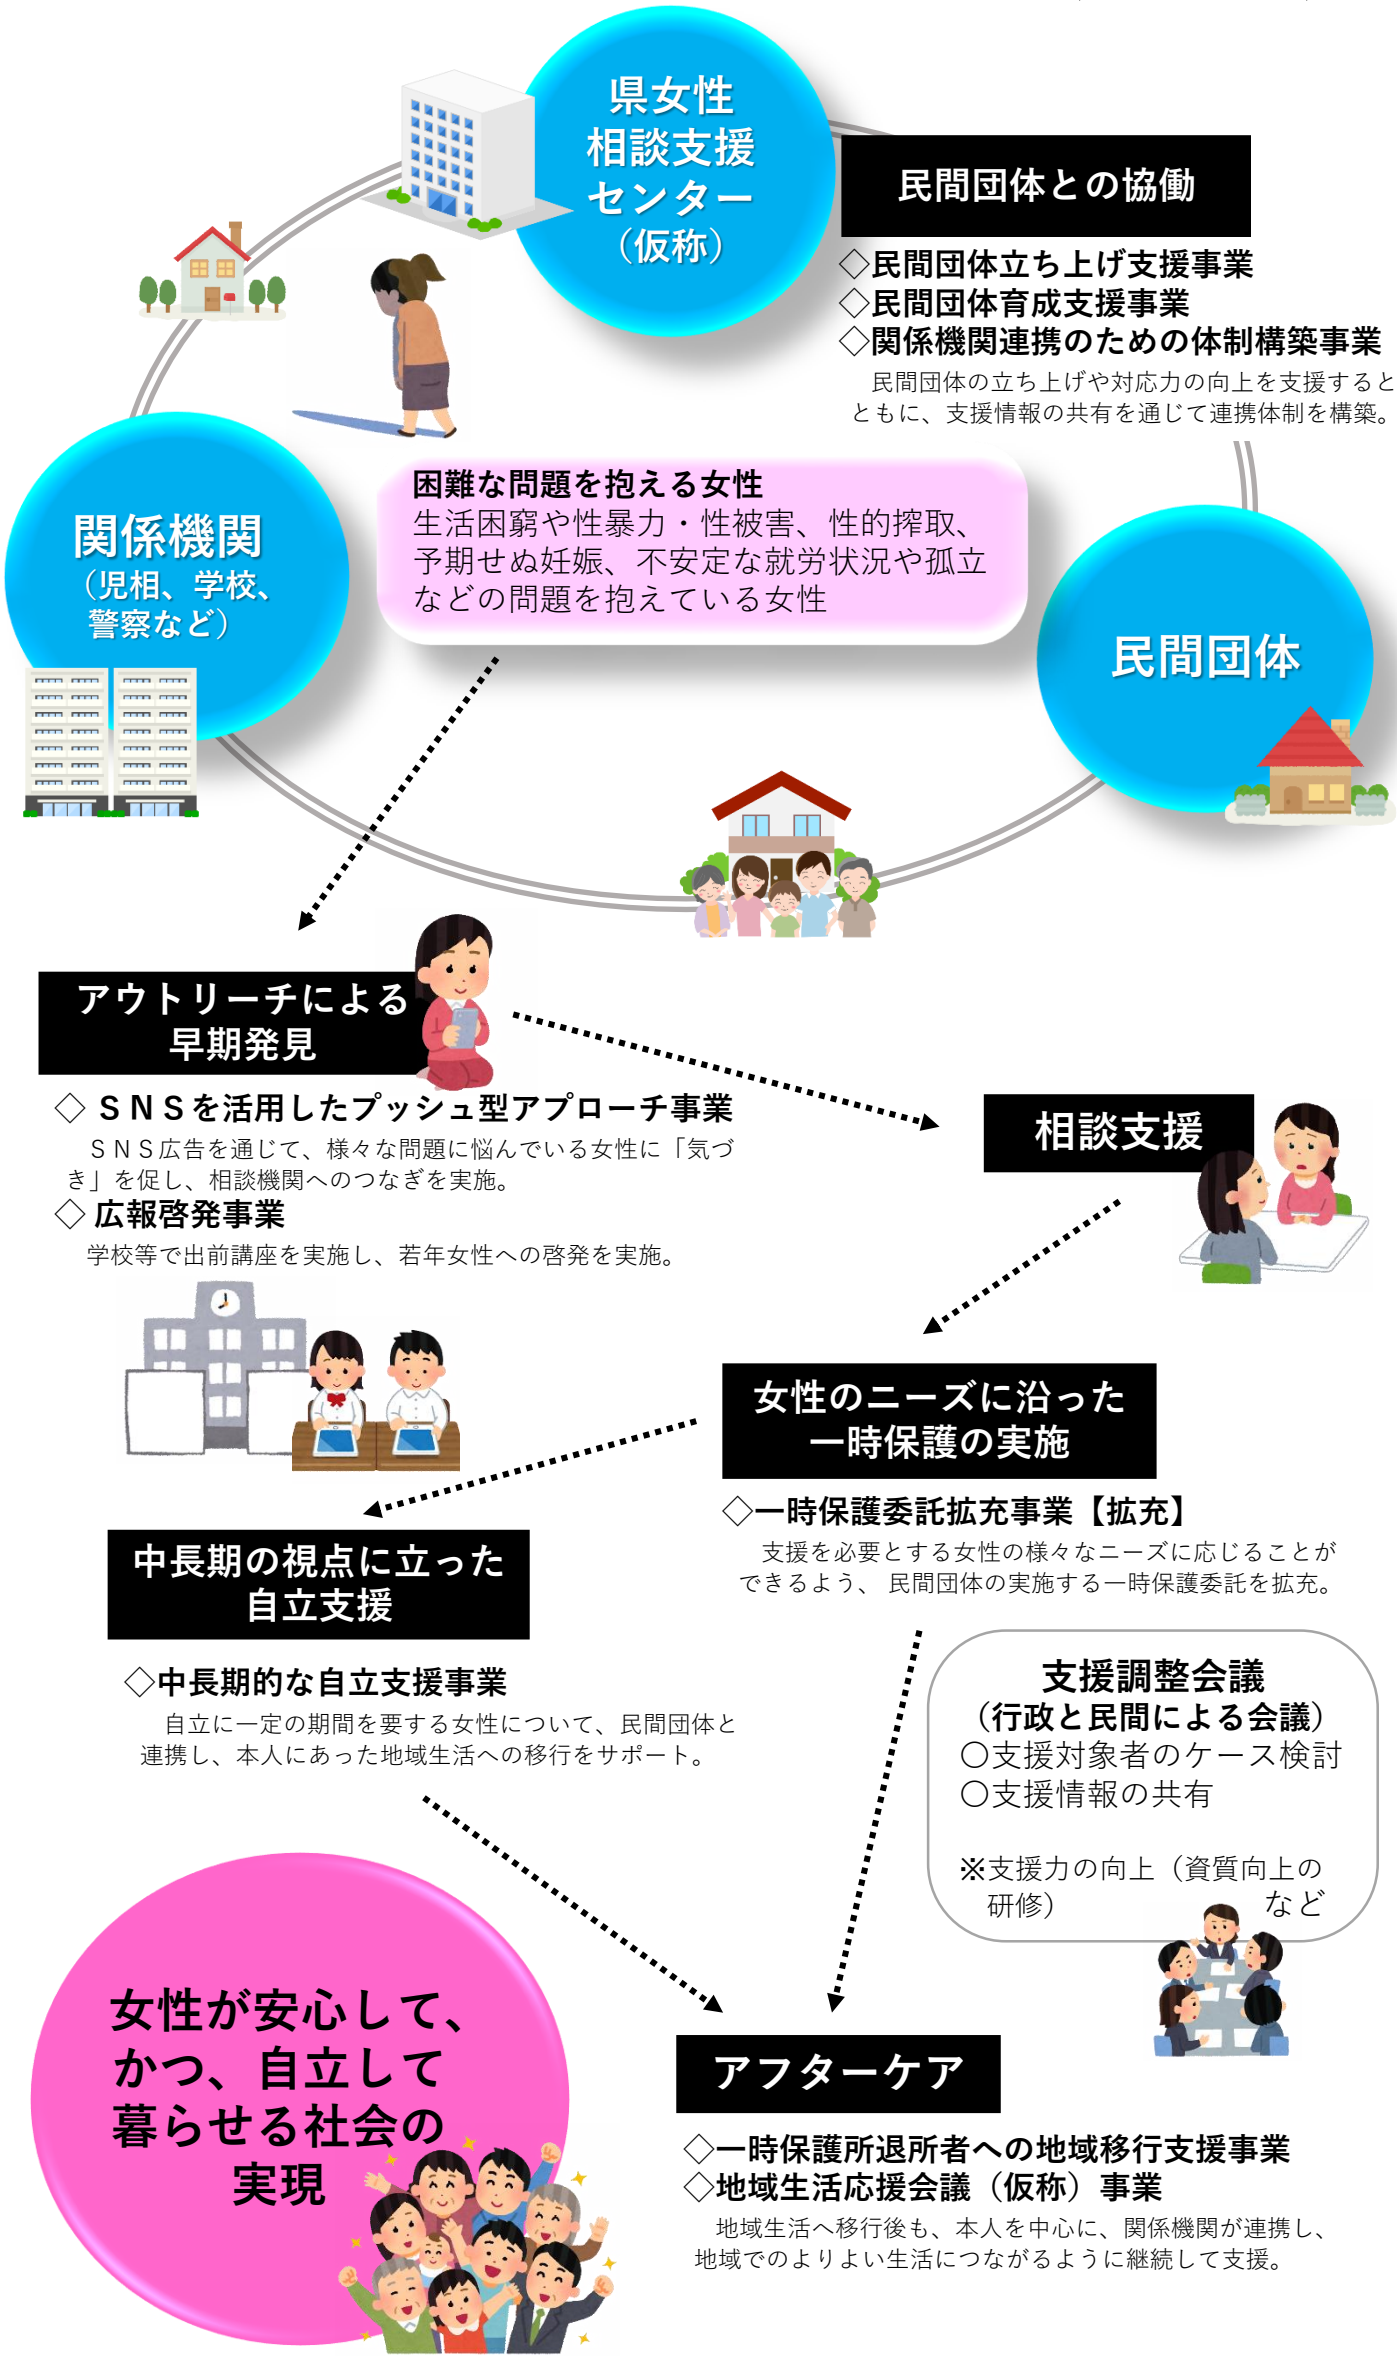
県女性
相談支援
センター
（仮称）

民間団体との協働

◇民間団体立ち上げ支援事業
◇民間団体育成支援事業
◇関係機関連携のための体制構築事業
民間団体の立ち上げや対応力の向上を支援するとともに、支援情報の共有を通じて連携体制を構築。

関係機関
（児相、学校、警察など）

困難な問題を抱える女性
生活困窮や性暴力・性被害、性的搾取、予期せぬ妊娠、不安定な就労状況や孤立などの問題を抱えている女性

民間団体

アウトリーチによる
早期発見

◇ＳＮＳを活用したプッシュ型アプローチ事業
ＳＮＳ広告を通じて、様々な問題に悩んでいる女性に「気づき」を促し、相談機関へのつなぎを実施。
◇広報啓発事業
学校等で出前講座を実施し、若年女性への啓発を実施。

相談支援

女性のニーズに沿った
一時保護の実施

◇一時保護委託拡充事業【拡充】
支援を必要とする女性の様々なニーズに応じることができるよう、民間団体の実施する一時保護委託を拡充。

中長期の視点に立った
自立支援

◇中長期的な自立支援事業
自立に一定の期間を要する女性について、民間団体と連携し、本人にあった地域生活への移行をサポート。

支援調整会議
（行政と民間による会議）
〇支援対象者のケース検討
〇支援情報の共有

※支援力の向上（資質向上の研修）　など

女性が安心して、
かつ、自立して
暮らせる社会の
実現

アフターケア

◇一時保護所退所者への地域移行支援事業
◇地域生活応援会議（仮称）事業
地域生活へ移行後も、本人を中心に、関係機関が連携し、地域でのよりよい生活につながるように継続して支援。